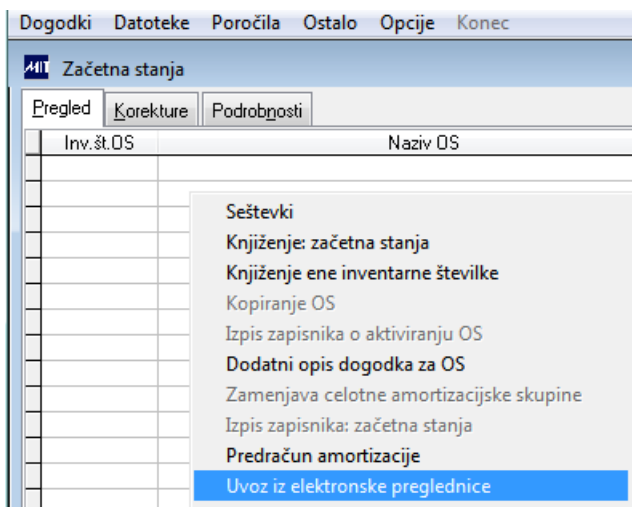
Dogodki Datoteke Poročila Ostalo Opcije Konec

MIT Začetna stanja

Pregled Korekture Podrobnosti

| Inv.št.OS | Naziv OS |
|---|---|

Seštevki
Knjiženje: začetna stanja
Knjiženje ene inventarne številke
Kopiranje OS
Izpis zapisnika o aktiviranju OS
Dodatni opis dogodka za OS
Zamenjava celotne amortizacijske skupine
Izpis zapisnika: začetna stanja
Predračun amortizacije
Uvoz iz elektronske preglednice